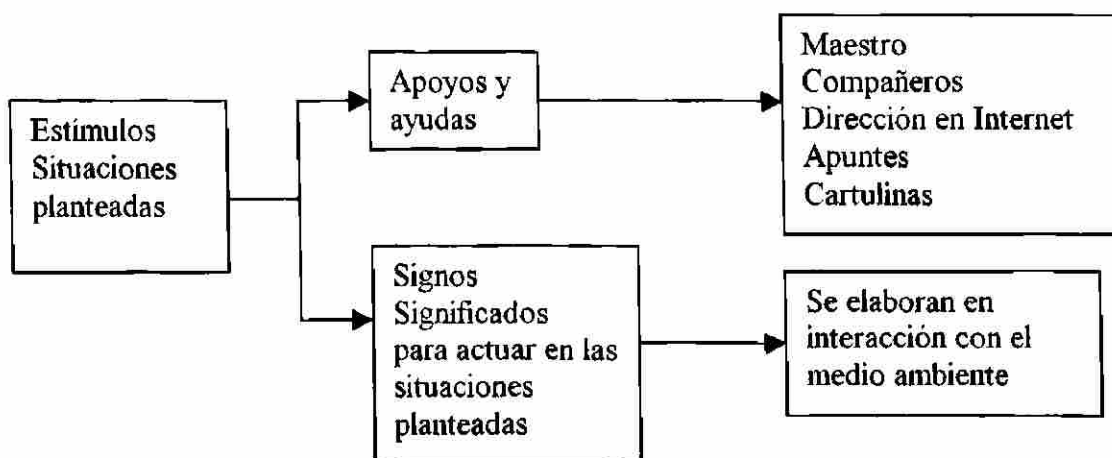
Estímulos
Situaciones
planteadas

Apoyos y
ayudas

Maestro
Compañeros
Dirección en Internet
Apuntes
Cartulinas

Signos
Significados
para actuar en las
situaciones
planteadas

Se elaboran en
interacción con el
medio ambiente